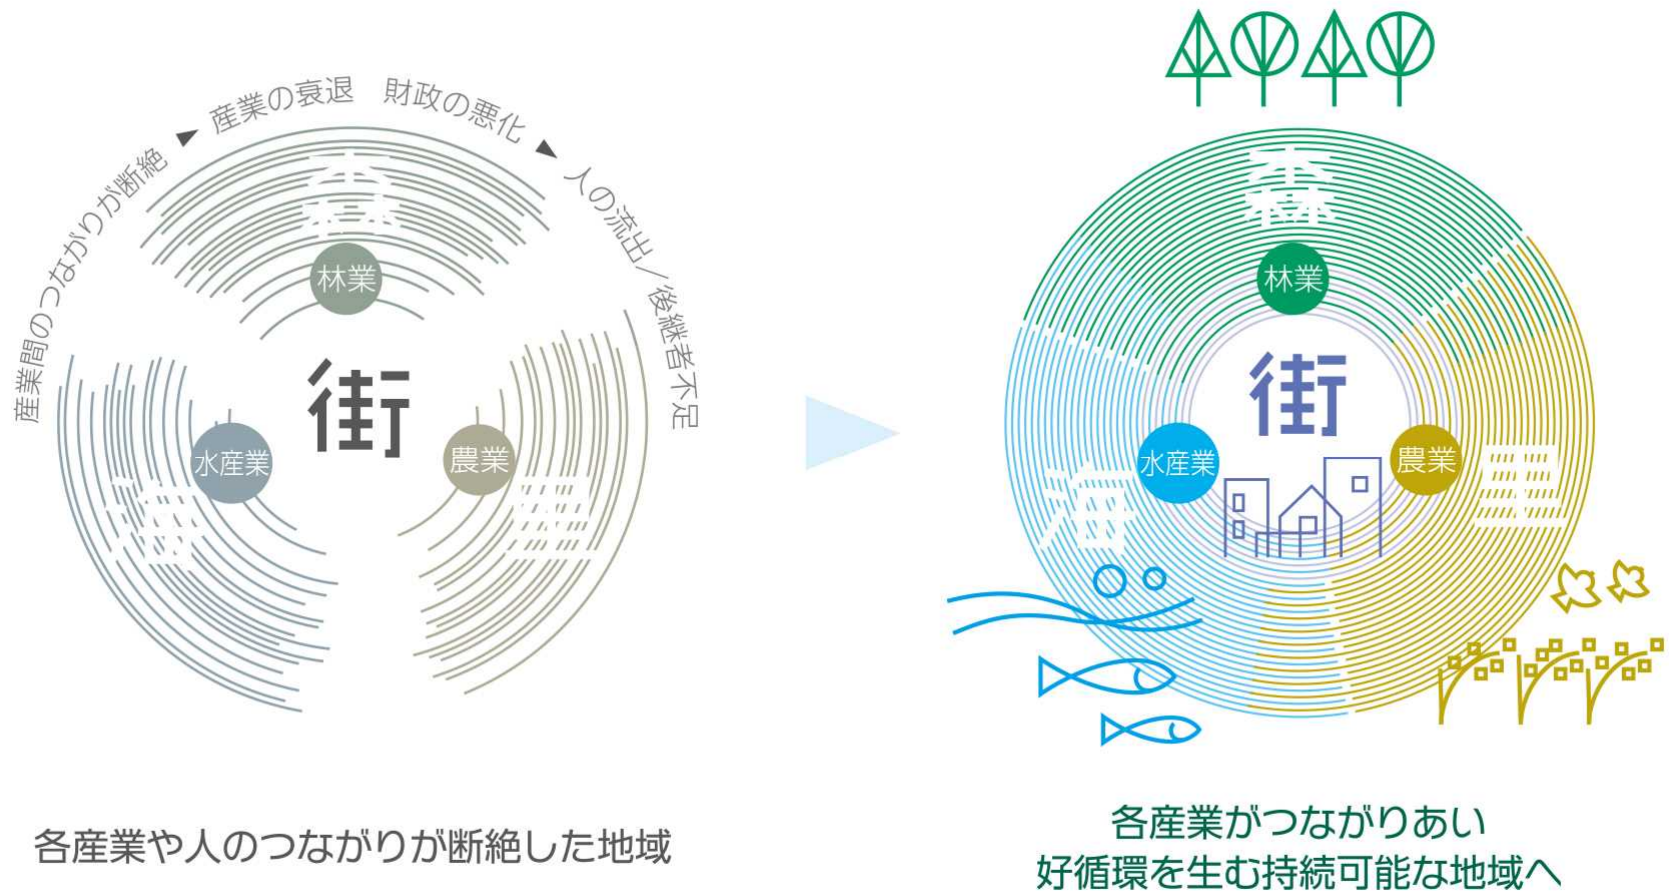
産業間のつながりが断絶 ▶ 産業の衰退 財政の悪化 ▶ 人の流出／後継者不足

森

林業

街

水産業

農業

海

里

各産業や人のつながりが断絶した地域

森

林業

街

水産業

農業

海

里

各産業がつながりあい
好循環を生む持続可能な地域へ